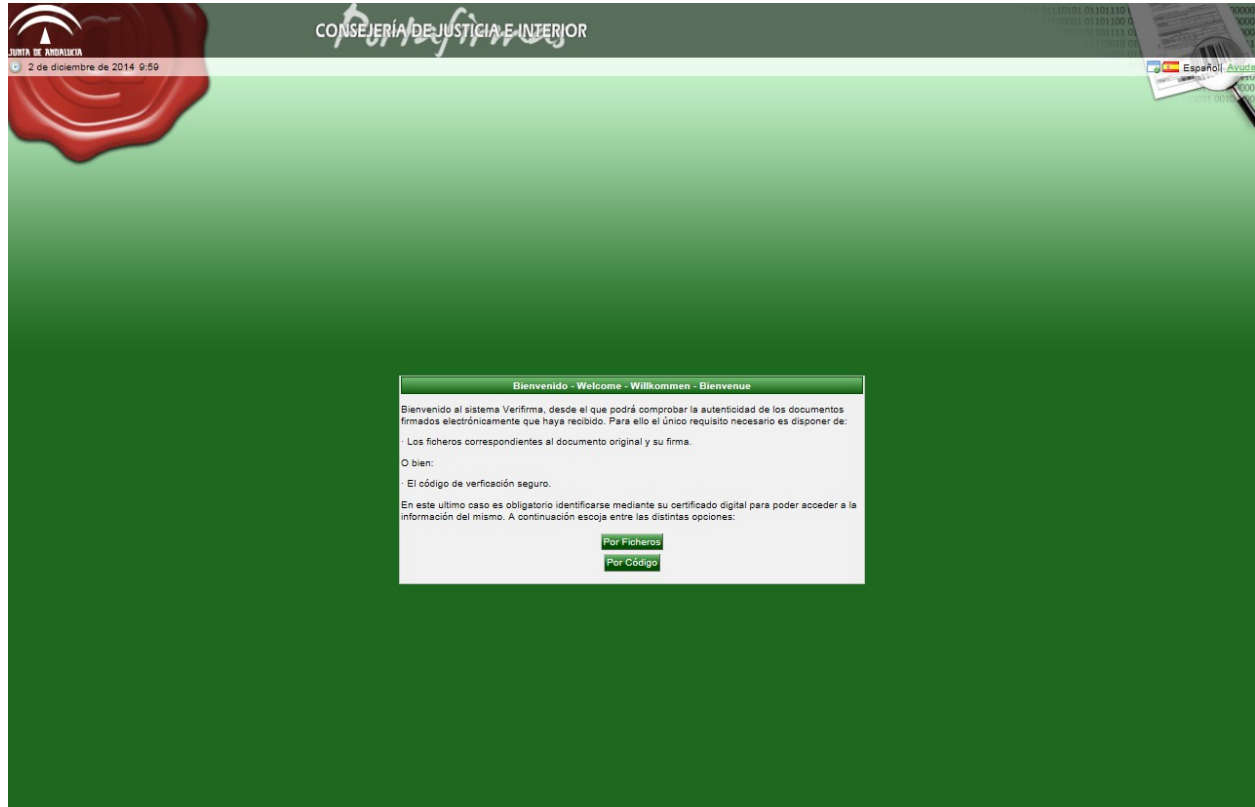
JUNTA DE ANDALUCIA

CONSEJERÍA DE JUSTICIA E INTERIOR

Portafirmas

2 de diciembre de 2014 9:59

Español | Ayuda

Bienvenido - Welcome - Willkommen - Bienvenue

Bienvenido al sistema Verifirma, desde el que podrá comprobar la autenticidad de los documentos firmados electrónicamente que haya recibido. Para ello el único requisito necesario es disponer de:

· Los ficheros correspondientes al documento original y su firma.

O bien:

· El código de verficación seguro.

En este ultimo caso es obligatorio identificarse mediante su certificado digital para poder acceder a la información del mismo. A continuación escoja entre las distintas opciones:

Por Ficheros

Por Código